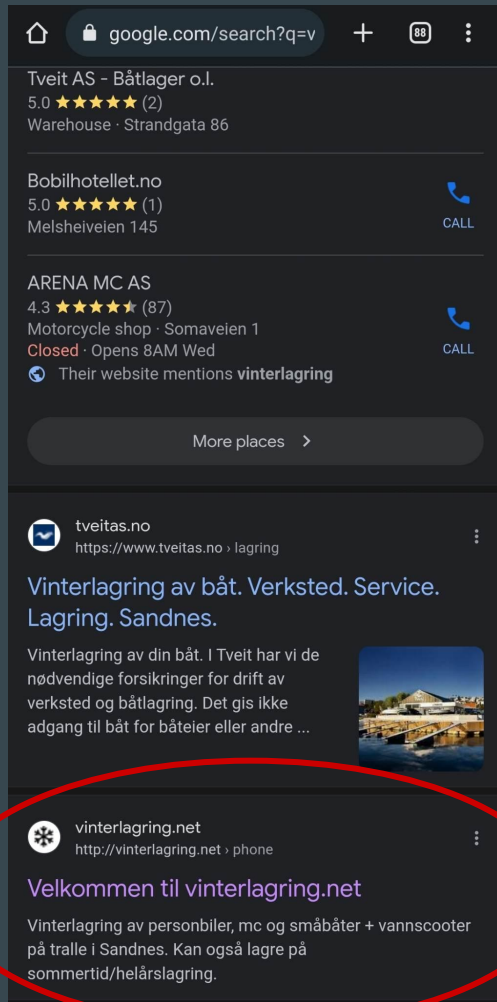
google.com/search?q=v

88

Tveit AS - Båtlager o.l.
5.0 ★★★★★ (2)
Warehouse · Strandgata 86

Bobilhotellet.no
5.0 ★★★★★ (1)
Melsheiveien 145

CALL

ARENA MC AS
4.3 ★★★★★ (87)
Motorcycle shop · Somaveien 1
Closed · Opens 8AM Wed
Their website mentions vinterlagring

CALL

More places

tveitas.no
https://www.tveitas.no › lagring

Vinterlagring av båt. Verksted. Service. Lagring. Sandnes.

Vinterlagring av din båt. I Tveit har vi de nødvendige forsikringer for drift av verksted og båtlagring. Det gis ikke adgang til båt for båteier eller andre ...

vinterlagring.net
http://vinterlagring.net › phone

Velkommen til vinterlagring.net

Vinterlagring av personbiler, mc og småbåter + vannscooter på tralle i Sandnes. Kan også lagre på sommertid/helårslagring.